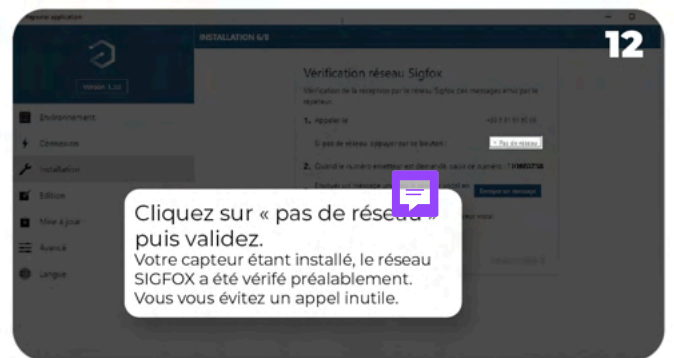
12

INSTALLATION 6/8

Version 1.32

Environnement
Connexion
Installation
Edition
Mise à jour
Avancé
Langue

Vérification réseau Sigfox

Vérification de la réception par le réseau Sigfox des messages émis par le répéteur.

1. Appeler le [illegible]

Si pas de réseau, cliquer sur le bouton : Pas de réseau

2. Quand le numéro émetteur est demandé, saisir ce numéro : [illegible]

Envoyer un message

Cliquez sur « pas de réseau » puis validez.
Votre capteur étant installé, le réseau SIGFOX a été vérifé préalablement.
Vous vous évitez un appel inutile.